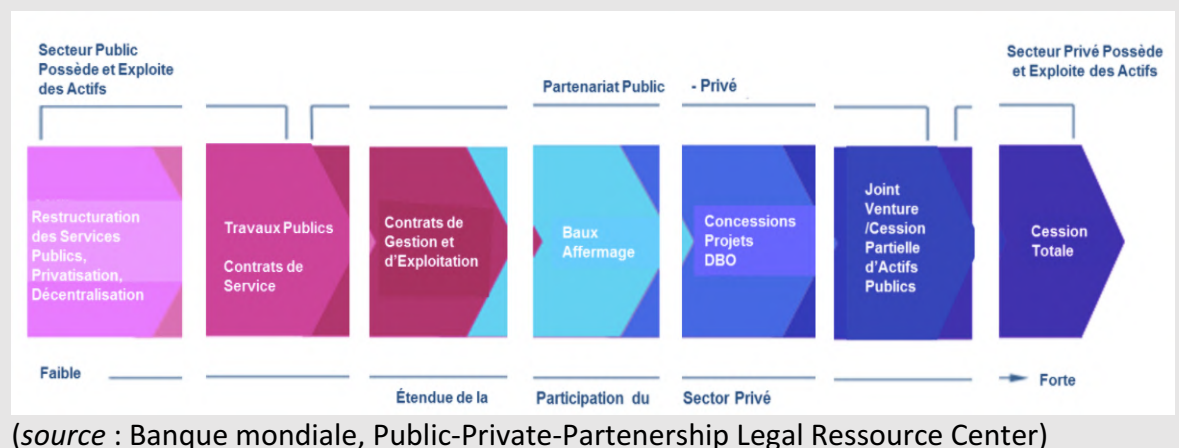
Secteur Public Possède et Exploite des Actifs

Partenariat Public - Privé

Secteur Privé Possède et Exploite des Actifs

Restructuration des Services Publics, Privatisation, Décentralisation

Travaux Publics

Contrats de Service

Contrats de Gestion et d'Exploitation

Baux Affermage

Concessions Projets DBO

Joint Venture /Cession Partielle d'Actifs Publics

Cession Totale

Faible

Étendue de la Participation du Sector Privé

Forte

(*source* : Banque mondiale, Public-Private-Partenership Legal Ressource Center)